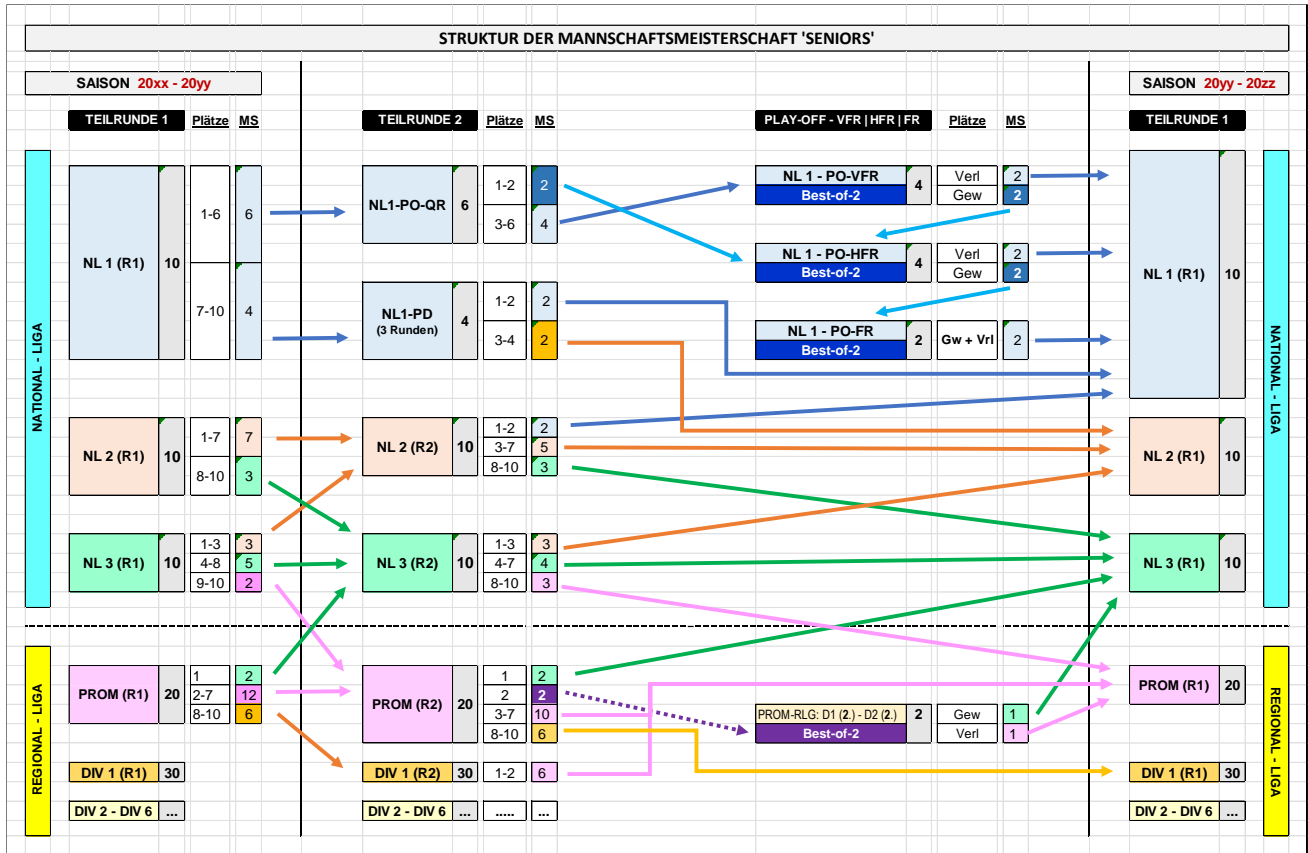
STRUKTUR DER MANNSCHAFTSMEISTERSCHAFT 'SENIORS'

SAISON 20xx - 20yy

TEILRUNDE 1 Plätze MS

NATIONAL - LIGA

NL 1 (R1) 10 1-6 6 7-10 4

NL 2 (R1) 10 1-7 7 8-10 3

NL 3 (R1) 10 1-3 3 4-8 5 9-10 2

REGIONAL - LIGA

PROM (R1) 20 1 2 2-7 12 8-10 6

DIV 1 (R1) 30

DIV 2 - DIV 6 ...

TEILRUNDE 2 Plätze MS

NL1-PO-QR 6 1-2 2 3-6 4

NL1-PD (3 Runden) 4 1-2 2 3-4 2

NL 2 (R2) 10 1-2 2 3-7 5 8-10 3

NL 3 (R2) 10 1-3 3 4-7 4 8-10 3

PROM (R2) 20 1 2 2 2 3-7 10 8-10 6

DIV 1 (R2) 30 1-2 6

DIV 2 - DIV 6 ... ..... ...

PLAY-OFF - VFR | HFR | FR Plätze MS

NL 1 - PO-VFR Best-of-2 4 Verl 2 Gew 2

NL 1 - PO-HFR Best-of-2 4 Verl 2 Gew 2

NL 1 - PO-FR Best-of-2 2 Gw + Vrl 2

PROM-RLG: D1 (2.) - D2 (2.) Best-of-2 2 Gew 1 Verl 1

SAISON 20yy - 20zz

TEILRUNDE 1

NL 1 (R1) 10

NL 2 (R1) 10

NL 3 (R1) 10

PROM (R1) 20

DIV 1 (R1) 30

DIV 2 - DIV 6 ...

NATIONAL - LIGA

REGIONAL - LIGA